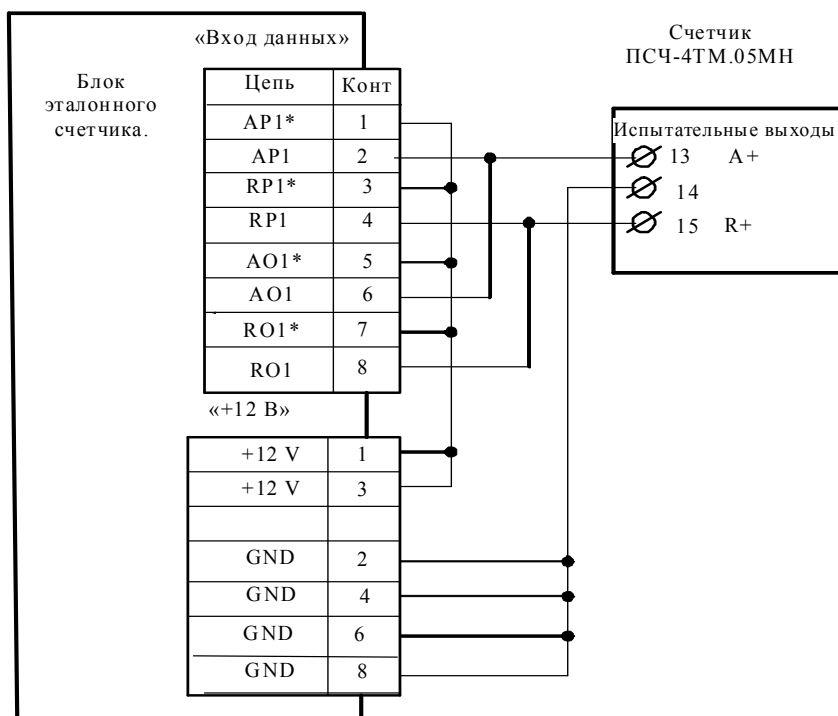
«Вход данных»

Блок эталонного счетчика.

| Цепь | Конт |
|---|---|
| AP1* | 1 |
| AP1 | 2 |
| RP1* | 3 |
| RP1 | 4 |
| AO1* | 5 |
| AO1 | 6 |
| RO1* | 7 |
| RO1 | 8 |

«+12 В»

| | |
|---|---|
| +12 V | 1 |
| +12 V | 3 |
| | |
| GND | 2 |
| GND | 4 |
| GND | 6 |
| GND | 8 |

Счетчик ПСЧ-4ТМ.05МН

Испытательные выходы
13 A+
14
15 R+